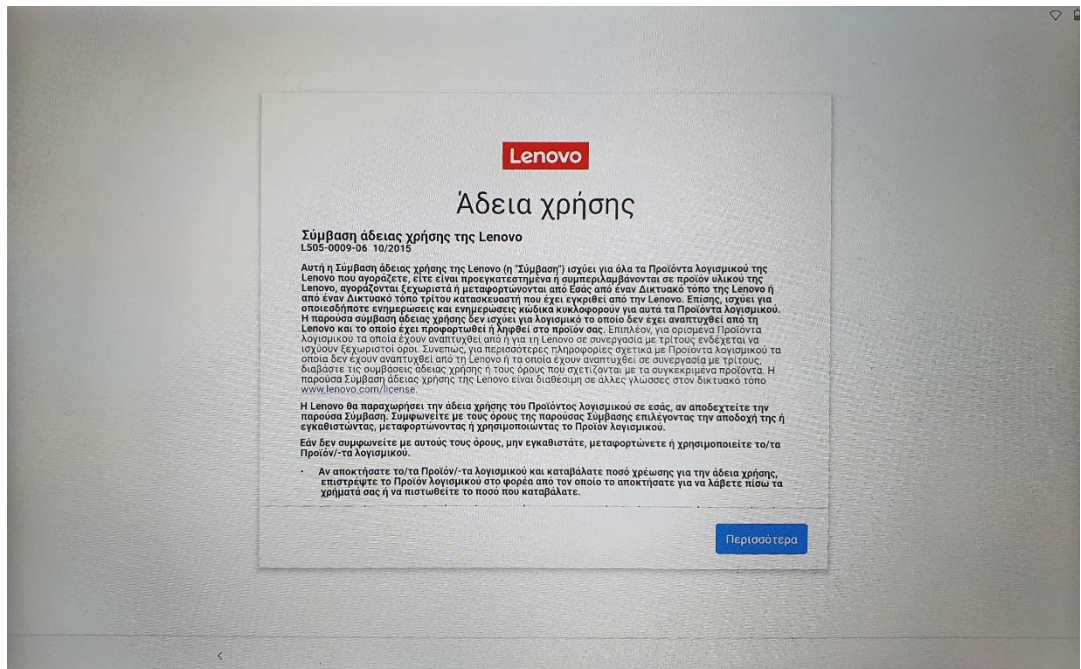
Lenovo

Άδεια χρήσης

Σύμβαση άδειας χρήσης της Lenovo
L505-0009-06 10/2015

Αυτή η Σύμβαση άδειας χρήσης της Lenovo (η "Σύμβαση") ισχύει για όλα τα Προϊόντα λογισμικού της Lenovo που αγοράζετε, είτε είναι προεγκατεστημένα ή συμπεριλαμβάνονται σε προϊόν υλικού της Lenovo, αγοράζονται ξεχωριστά ή μεταφορτώνονται από Εσάς από έναν Δικτυακό τόπο της Lenovo ή από έναν Δικτυακό τόπο τρίτου κατασκευαστή που έχει εγκριθεί από την Lenovo. Επίσης, ισχύει για οποιεσδήποτε ενημερώσεις και ενημερώσεις κώδικα κυκλοφορούν για αυτά τα Προϊόντα λογισμικού. Η παρούσα σύμβαση άδειας χρήσης δεν ισχύει για λογισμικό το οποίο δεν έχει αναπτυχθεί από τη Lenovo και το οποίο έχει προφορτωθεί ή ληφθεί στο προϊόν σας. Επιπλέον, για ορισμένα Προϊόντα λογισμικού τα οποία έχουν αναπτυχθεί από ή για τη Lenovo σε συνεργασία με τρίτους ενδέχεται να ισχύουν ξεχωριστοί όροι. Συνεπώς, για περισσότερες πληροφορίες σχετικά με Προϊόντα λογισμικού τα οποία δεν έχουν αναπτυχθεί από τη Lenovo ή τα οποία έχουν αναπτυχθεί σε συνεργασία με τρίτους, διαβάστε τις συμβάσεις άδειας χρήσης ή τους όρους που σχετίζονται με τα συγκεκριμένα προϊόντα. Η παρούσα Σύμβαση άδειας χρήσης της Lenovo είναι διαθέσιμη σε άλλες γλώσσες στον δικτυακό τόπο www.lenovo.com/license.

Η Lenovo θα παραχωρήσει την άδεια χρήσης του Προϊόντος λογισμικού σε εσάς, αν αποδεχτείτε την παρούσα Σύμβαση. Συμφωνείτε με τους όρους της παρούσας Σύμβασης επιλέγοντας την αποδοχή της ή εγκαθιστώντας, μεταφορτώνοντας ή χρησιμοποιώντας το Προϊόν λογισμικού.

Εάν δεν συμφωνείτε με αυτούς τους όρους, μην εγκαθιστάτε, μεταφορτώνετε ή χρησιμοποιείτε το/τα Προϊόν/-τα λογισμικού.

• Αν αποκτήσατε το/τα Προϊόν/-τα λογισμικού και καταβάλατε ποσό χρέωσης για την άδεια χρήσης, επιστρέψτε το Προϊόν λογισμικού στο φορέα από τον οποίο το αποκτήσατε για να λάβετε πίσω τα χρήματά σας ή να πιστωθείτε το ποσό που καταβάλατε.

Περισσότερα